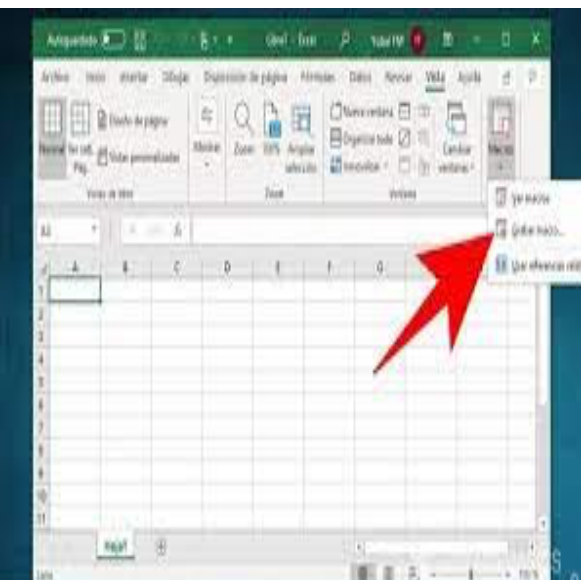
Autoguardado Libro1 - Excel Yuba FM

Archivo Inicio Insertar Dibujar Disposición de página Fórmulas Datos Revisar Vista Ayuda

Normal Ver salt. Pág. Diseño de página Vistas personalizadas
Vistas de libro
Mostrar
Zoom 100% Ampliar selección
Zoom
Nueva ventana Organizar todo Inmovilizar
Cambiar ventanas
Ventana
Macros

Ver macros
Grabar macro...
Usar referencias relativas

A1

A B C D E F G

1
2
3
4
5
6
7
8
9
10
11

Hoja1

Listo